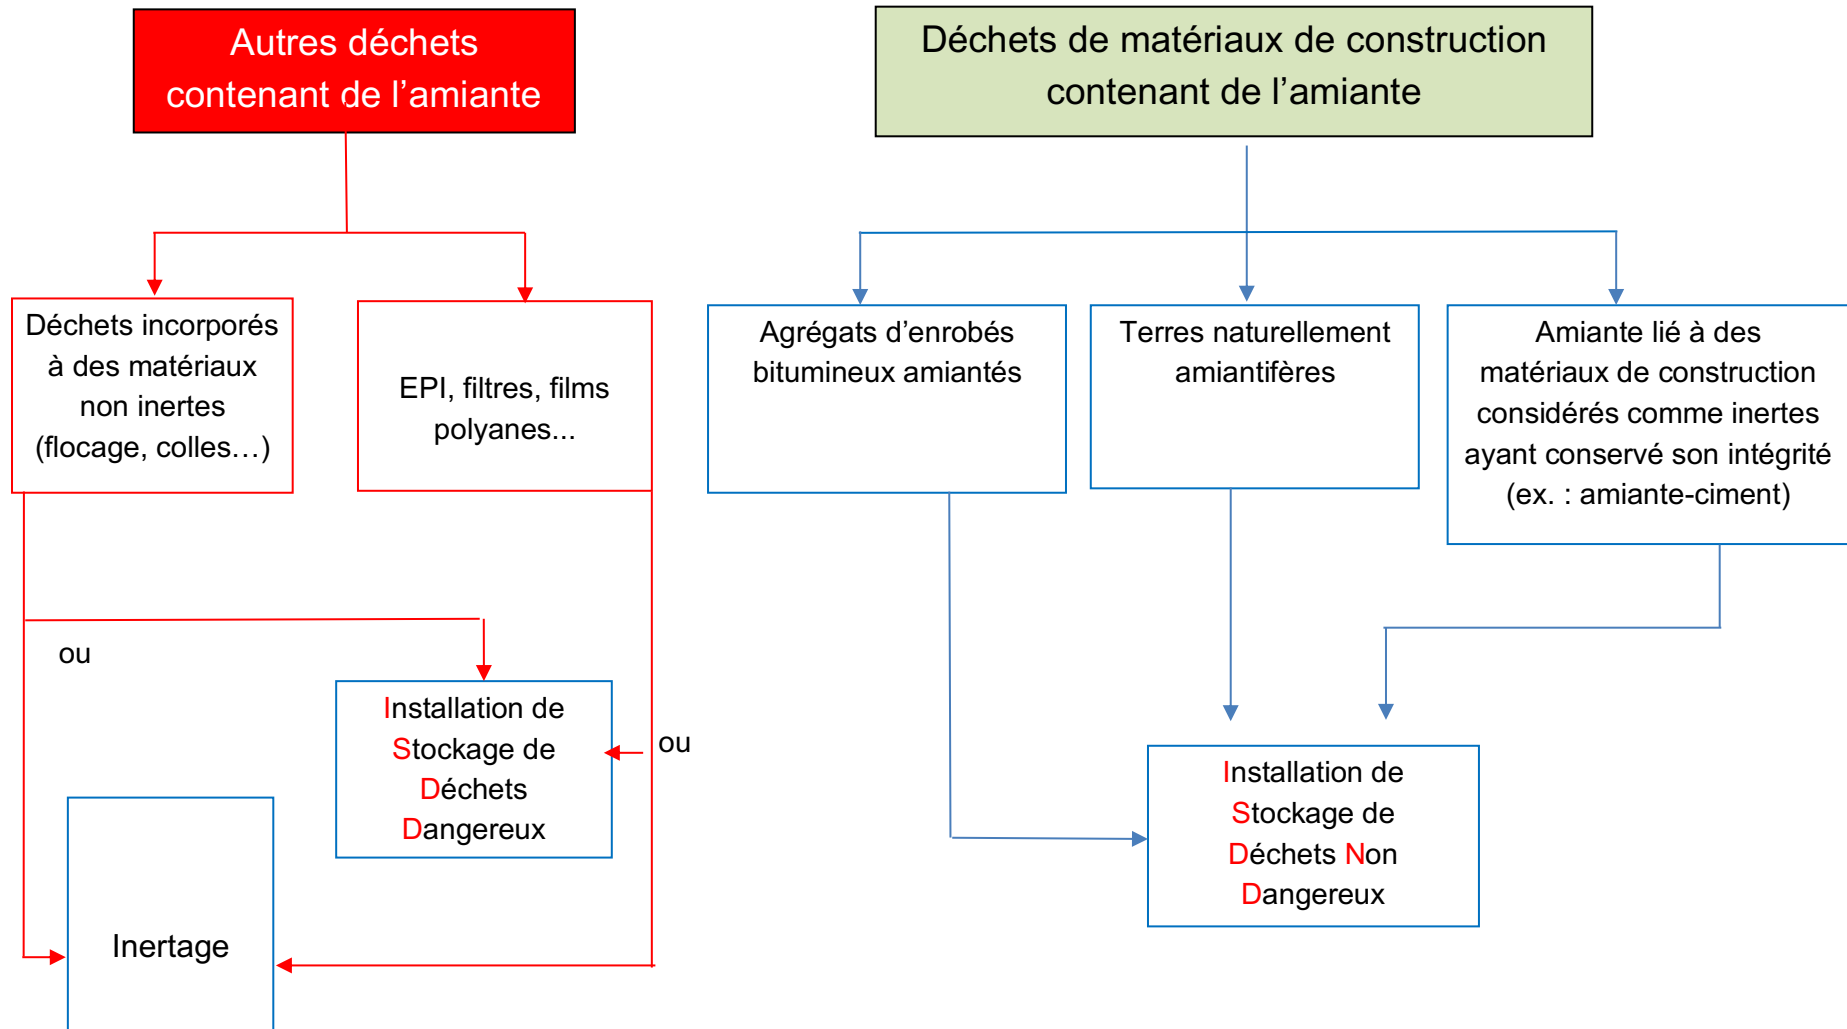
Autres déchets contenant de l'amiante

Déchets de matériaux de construction contenant de l'amiante

Déchets incorporés à des matériaux non inertes (flocage, colles…)

EPI, filtres, films polyanes...

Agrégats d'enrobés bitumineux amiantés

Terres naturellement amiantifères

Amiante lié à des matériaux de construction considérés comme inertes ayant conservé son intégrité (ex. : amiante-ciment)

ou

Installation de Stockage de Déchets Dangereux

ou

Installation de Stockage de Déchets Non Dangereux

Inertage